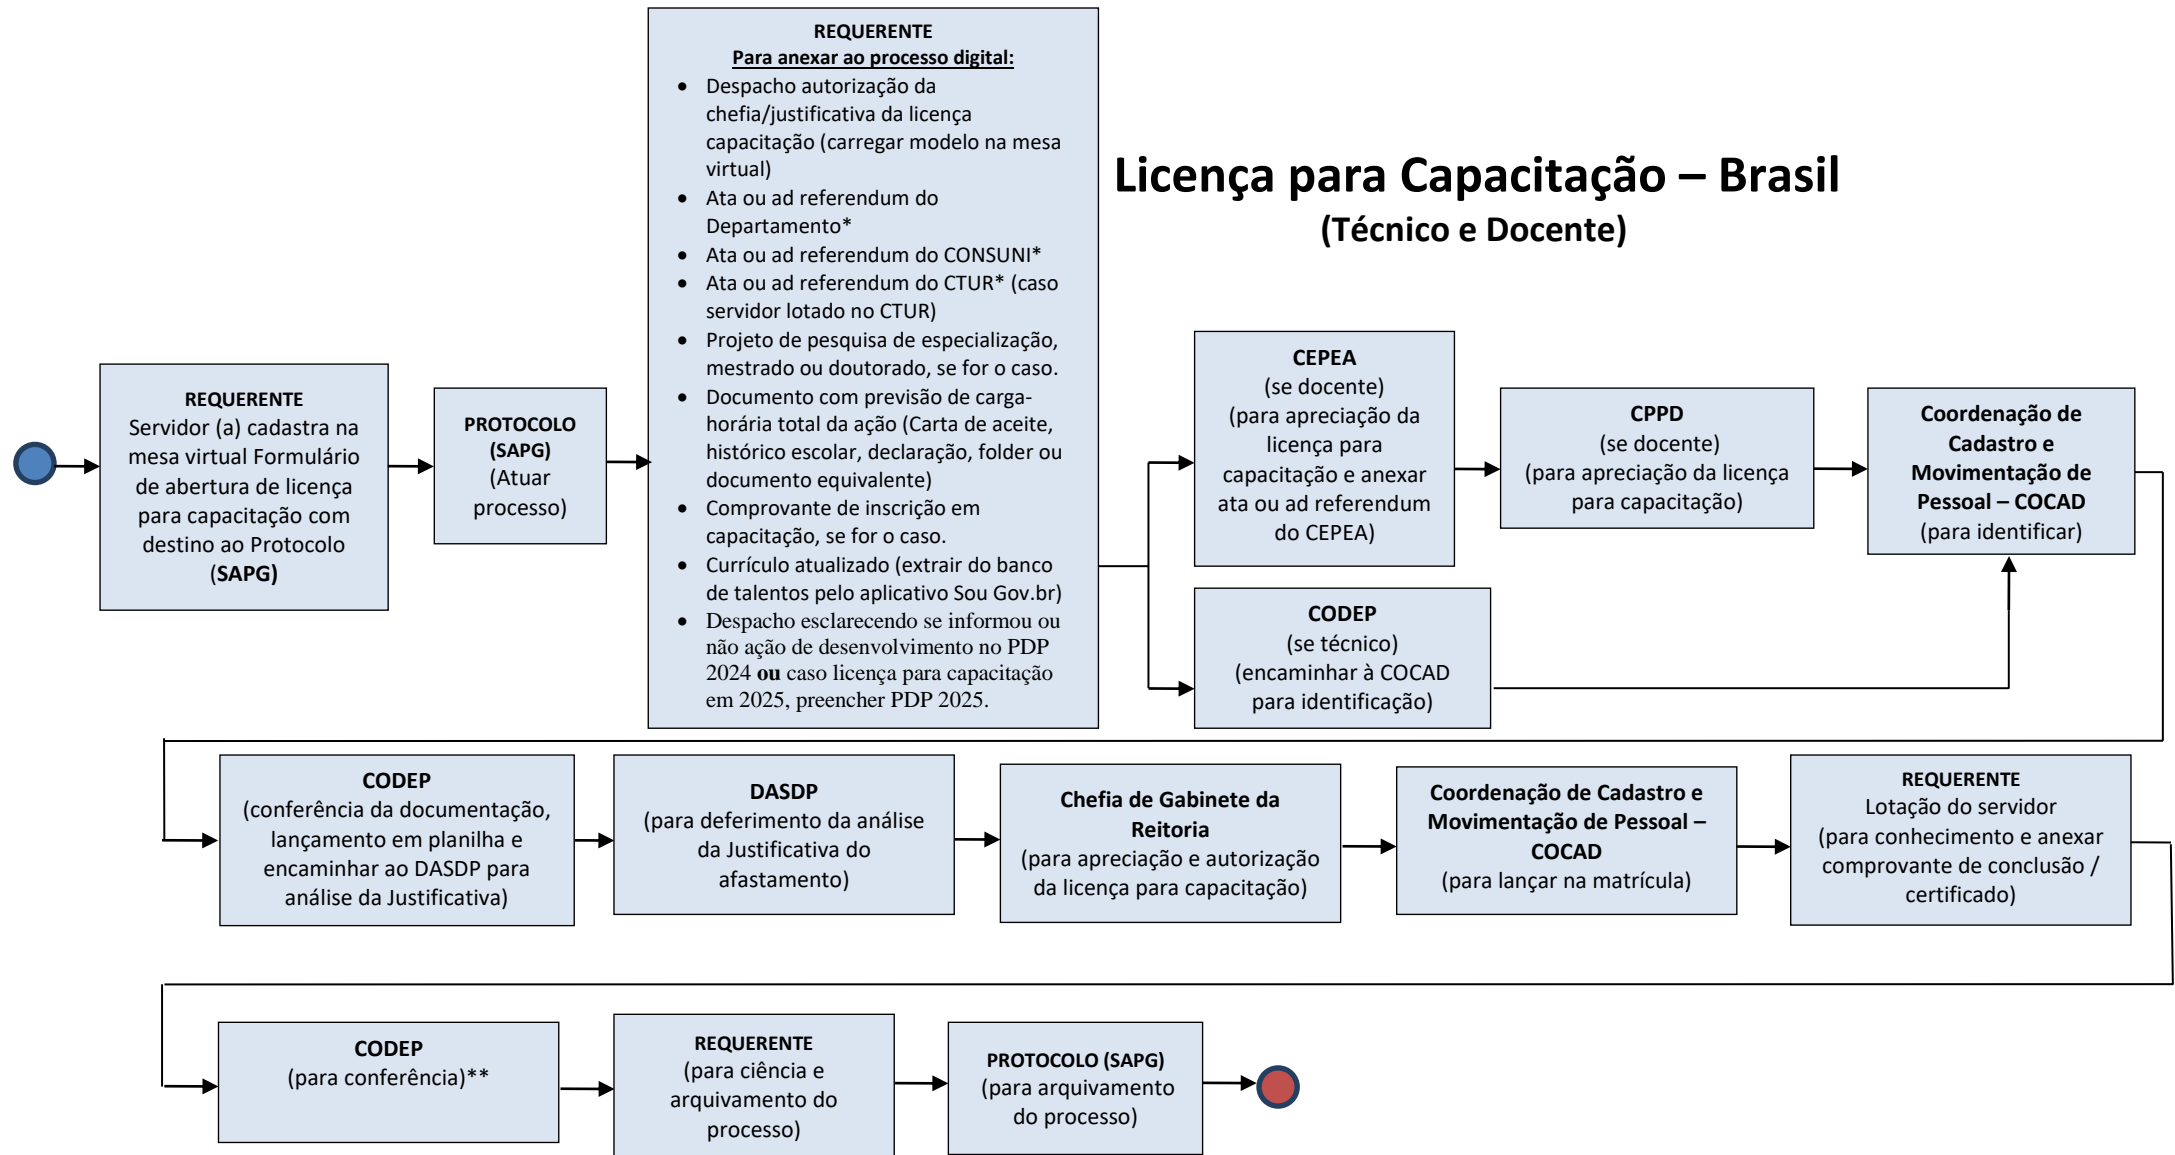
REQUERENTE
Para anexar ao processo digital:

- Despacho autorização da chefia/justificativa da licença capacitação (carregar modelo na mesa virtual)
- Ata ou ad referendum do Departamento*
- Ata ou ad referendum do CONSUNI*
- Ata ou ad referendum do CTUR* (caso servidor lotado no CTUR)
- Projeto de pesquisa de especialização, mestrado ou doutorado, se for o caso.
- Documento com previsão de carga-horária total da ação (Carta de aceite, histórico escolar, declaração, folder ou documento equivalente)
- Comprovante de inscrição em capacitação, se for o caso.
- Currículo atualizado (extrair do banco de talentos pelo aplicativo Sou Gov.br)
- Despacho esclarecendo se informou ou não ação de desenvolvimento no PDP 2024 **ou** caso licença para capacitação em 2025, preencher PDP 2025.

Licença para Capacitação – Brasil
(Técnico e Docente)

REQUERENTE
Servidor (a) cadastra na mesa virtual Formulário de abertura de licença para capacitação com destino ao Protocolo (SAPG)

PROTOCOLO (SAPG)
(Atuar processo)

CEPEA
(se docente)
(para apreciação da licença para capacitação e anexar ata ou ad referendum do CEPEA)

CPPD
(se docente)
(para apreciação da licença para capacitação)

Coordenação de Cadastro e Movimentação de Pessoal – COCAD
(para identificar)

CODEP
(se técnico)
(encaminhar à COCAD para identificação)

CODEP
(conferência da documentação, lançamento em planilha e encaminhar ao DASDP para análise da Justificativa)

DASDP
(para deferimento da análise da Justificativa do afastamento)

Chefia de Gabinete da Reitoria
(para apreciação e autorização da licença para capacitação)

Coordenação de Cadastro e Movimentação de Pessoal – COCAD
(para lançar na matrícula)

REQUERENTE
Lotação do servidor
(para conhecimento e anexar comprovante de conclusão / certificado)

CODEP
(para conferência)**

REQUERENTE
(para ciência e arquivamento do processo)

PROTOCOLO (SAPG)
(para arquivamento do processo)